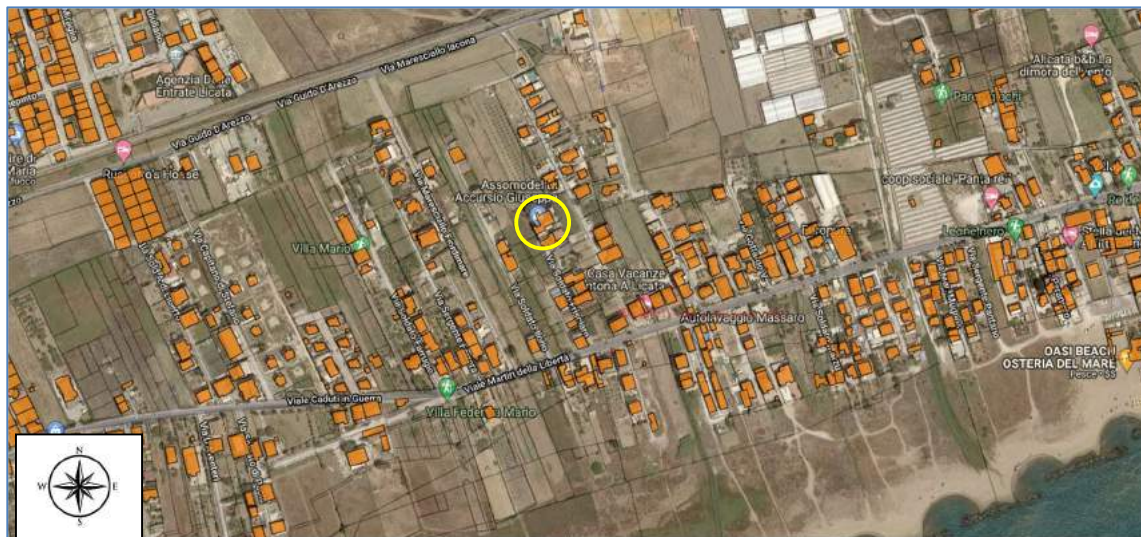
Via Maresciallo Iacona
Via Guido D'Arezzo
Via Guido d'Arezzo
Agenzia Delle Entrate Licata
Ruggero's House
Villa Marib
Assomodel di Accursio Giu
Casa Vacanze Antona A Licata
Autonoleggio Massaro
Viale Martiri della Libertà
Viale Caduti in Guerra
Villa Federico Mario
Alicata b&b la dimora del vento
Panta rei
coop sociale "Panta rei"
Leonelnero
Stella Gel
OASI BEACH
OSTERIA DEL MARE
N
S
E
W